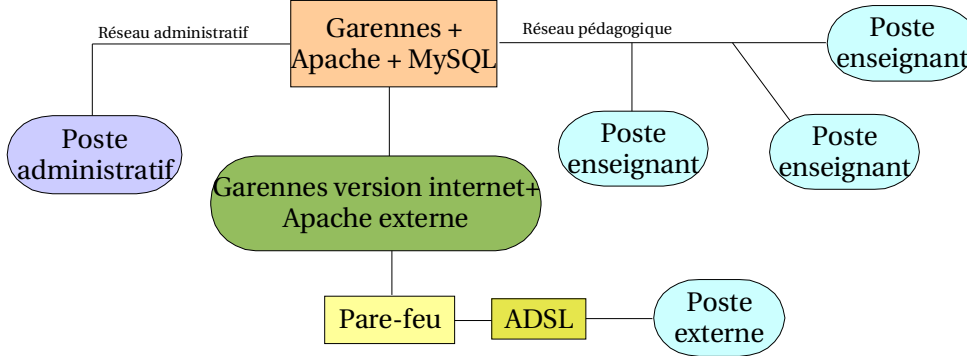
Réseau administratif

Garennes + Apache + MySQL

Réseau pédagogique

Poste enseignant

Poste administratif

Poste enseignant

Poste enseignant

Garennes version internet+ Apache externe

Pare-feu

ADSL

Poste externe